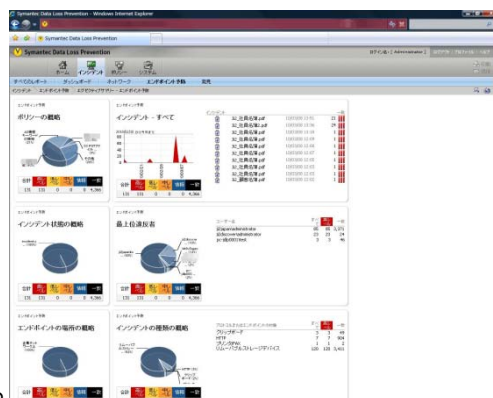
Symantec Data Loss Prevention - Windows Internet Explorer

Symantec Data Loss Prevention

Symantec Data Loss Prevention

ホーム インシデント ポリシー システム

すべてのレポート ダッシュボード ネットワーク エンドポイント予防 検出

ポリシーの概略

インシデント - すべて

インシデント状態の概略

最上位違反者

エンドポイントの場所の概略

インシデントの種類の概略

合計

一致

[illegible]